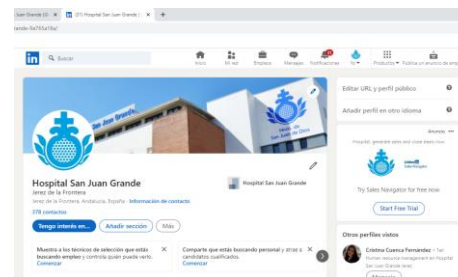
Juan Grande (0) × | (27) Hospital San Juan Grande | × | +

rande-9a755a18a/

in | Buscar | Inicio | Mi red | Empleos | Mensajes | Notificaciones | Yo | Productos | Publica un anuncio de empleo

Editar URL y perfil público

Añadir perfil en otro idioma

Anuncio •••

Try Sales Navigator for free now.

Start Free Trial

Hospital San Juan Grande

Jerez de la Frontera

Jerez de la Frontera, Andalucía, España · Información de contacto

378 contactos

Tengo interés en... | Añadir sección | Más

Hospital San Juan Grande

Muestra a los técnicos de selección que estás buscando empleo y controla quién puede verlo. Comenzar

Comparte que estás buscando personal y atrae a candidatos cualificados. Comenzar

Otros perfiles vistos

Cristina Cuenca Fernández · 1er

Hospital San Juan Grande